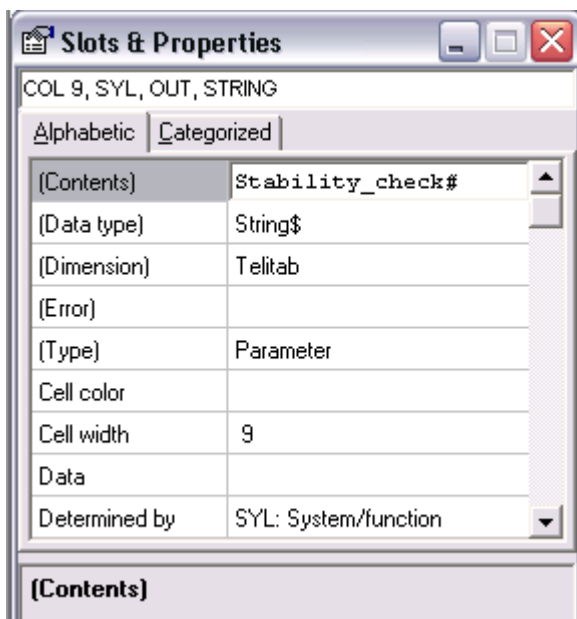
Slots & Properties

COL 9, SYL, OUT, STRING

Alphabetic | Categorized

| | |
|---|---|
| (Contents) | Stability_check# |
| (Data type) | String$ |
| (Dimension) | Telitab |
| (Error) | |
| (Type) | Parameter |
| Cell color | |
| Cell width | 9 |
| Data | |
| Determined by | SYL: System/function |

(Contents)